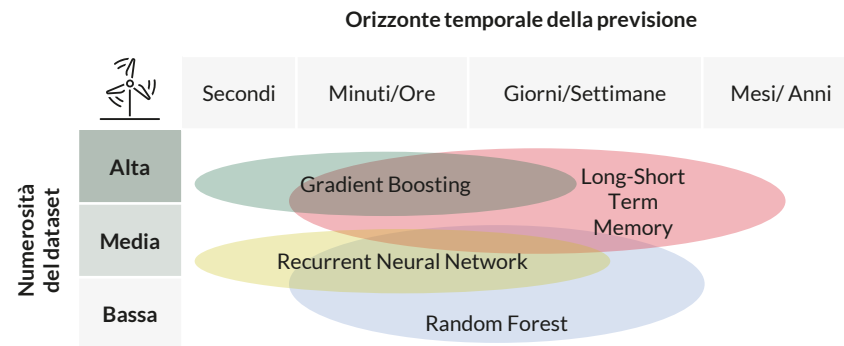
Orizzonte temporale della previsione

Secondi | Minuti/Ore | Giorni/Settimane | Mesi/ Anni

Numerosità del dataset

Alta

Media

Bassa

Gradient Boosting

Long-Short Term Memory

Recurrent Neural Network

Random Forest